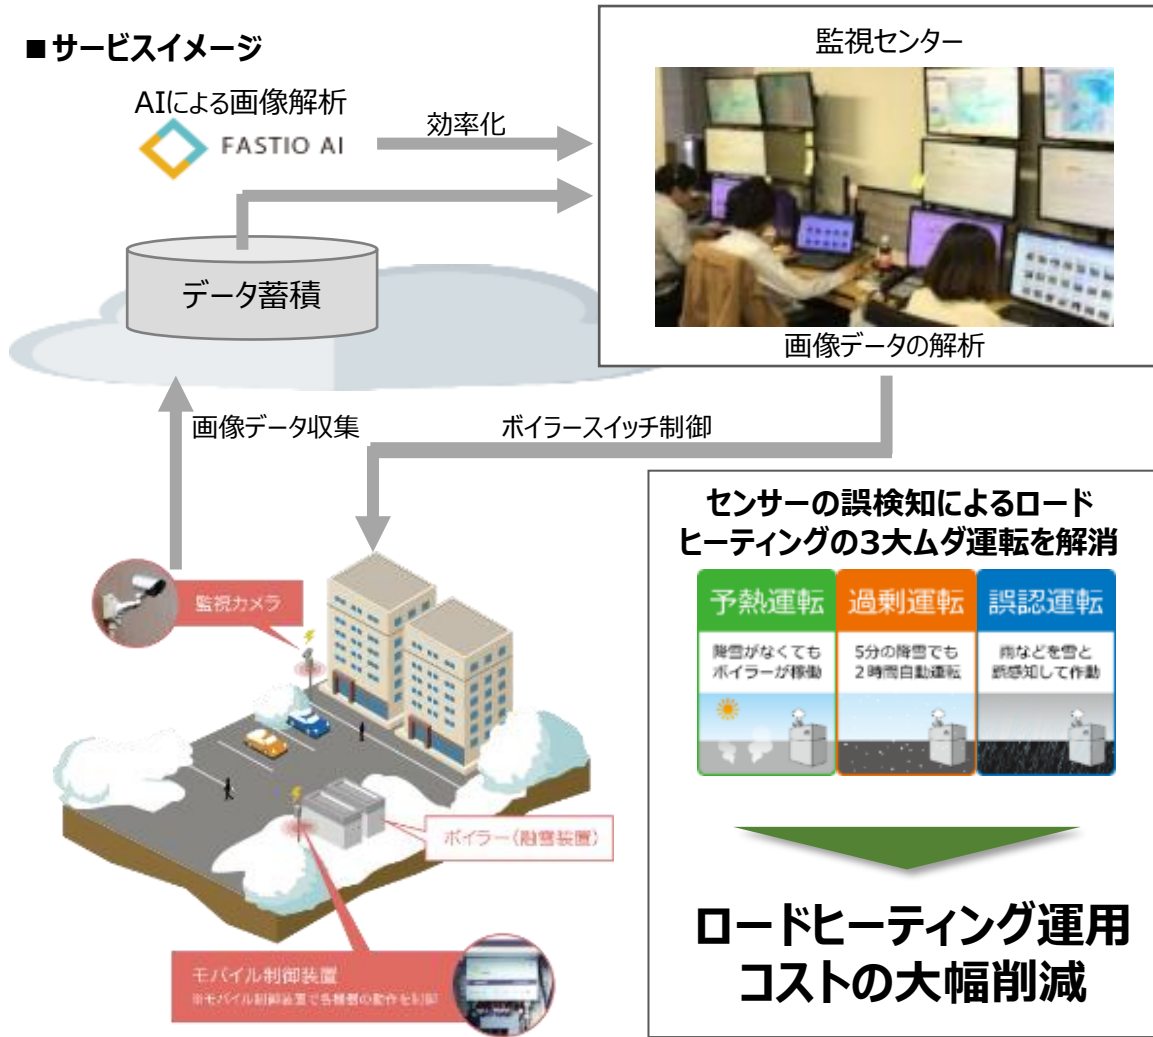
■サービスイメージ

AIによる画像解析

FASTIO AI

効率化

監視センター

データ蓄積

画像データの解析

画像データ収集

ボイラースイッチ制御

センサーの誤検知によるロードヒーティングの3大ムダ運転を解消

| 予熱運転 | 過剰運転 | 誤認運転 |
|---|---|---|
| 降雪がなくてもボイラーが稼働 | 5分の降雪でも2時間自動運転 | 雨などを雪と誤感知して作動 |

監視カメラ

ボイラー（融雪装置）

モバイル制御装置
※モバイル制御装置で各機器の動作を制御

ロードヒーティング運用コストの大幅削減